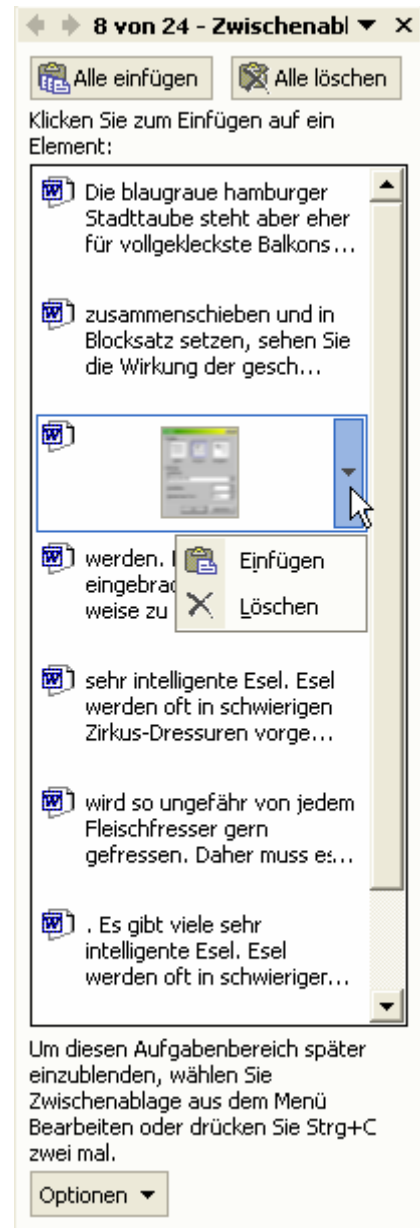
8 von 24 - Zwischenabl ▼ ×

Alle einfügen
Alle löschen

Klicken Sie zum Einfügen auf ein Element:

Die blaugraue hamburger Stadttaube steht aber eher für vollgekleckste Balkons…

zusammenschieben und in Blocksatz setzen, sehen Sie die Wirkung der gesch…

werden. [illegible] eingebrac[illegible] weise zu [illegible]

Einfügen
Löschen

sehr intelligente Esel. Esel werden oft in schwierigen Zirkus-Dressuren vorge…

wird so ungefähr von jedem Fleischfresser gern gefressen. Daher muss es…

. Es gibt viele sehr intelligente Esel. Esel werden oft in schwieriger…

Um diesen Aufgabenbereich später einzublenden, wählen Sie Zwischenablage aus dem Menü Bearbeiten oder drücken Sie Strg+C zwei mal.

Optionen ▼